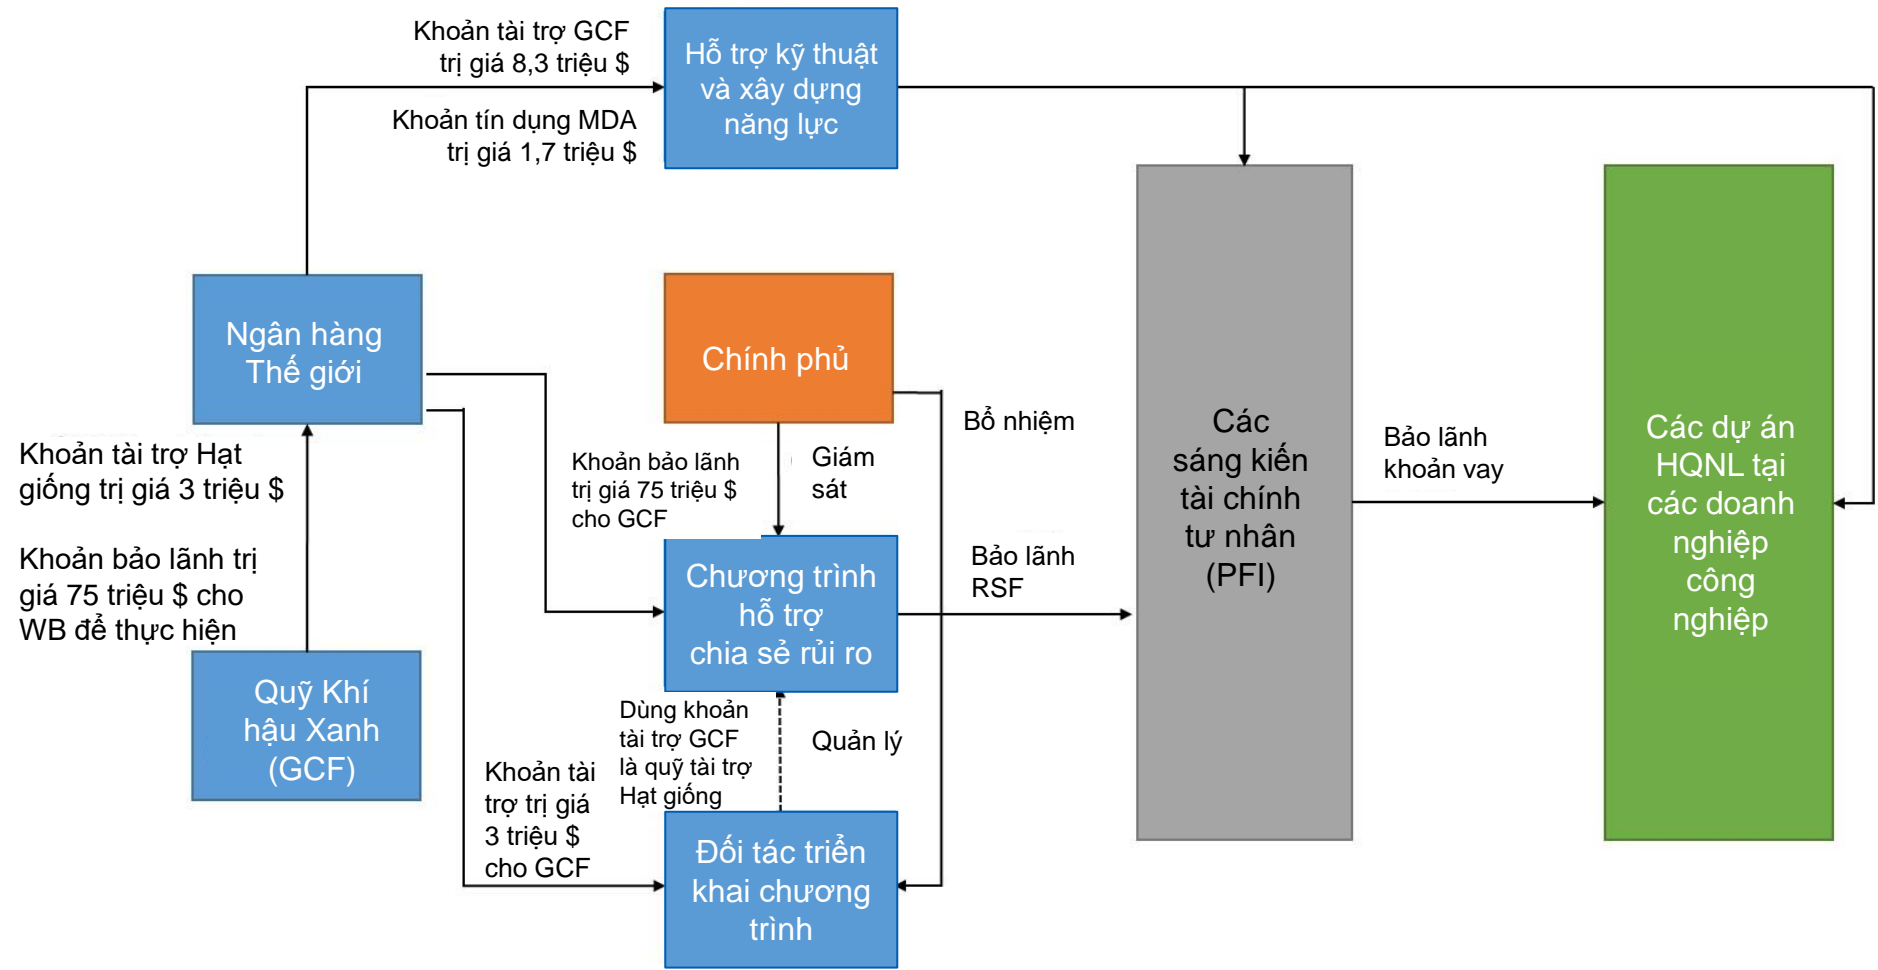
Khoản tài trợ GCF trị giá 8,3 triệu $

Khoản tín dụng MDA trị giá 1,7 triệu $

Hỗ trợ kỹ thuật và xây dựng năng lực

Ngân hàng Thế giới

Khoản tài trợ Hạt giống trị giá 3 triệu $

Khoản bảo lãnh trị giá 75 triệu $ cho WB để thực hiện

Quỹ Khí hậu Xanh (GCF)

Chính phủ

Khoản bảo lãnh trị giá 75 triệu $ cho GCF

Giám sát

Bổ nhiệm

Chương trình hỗ trợ chia sẻ rủi ro

Bảo lãnh RSF

Dùng khoản tài trợ GCF là quỹ tài trợ Hạt giống

Quản lý

Khoản tài trợ trị giá 3 triệu $ cho GCF

Đối tác triển khai chương trình

Các sáng kiến tài chính tư nhân (PFI)

Bảo lãnh khoản vay

Các dự án HQNL tại các doanh nghiệp công nghiệp